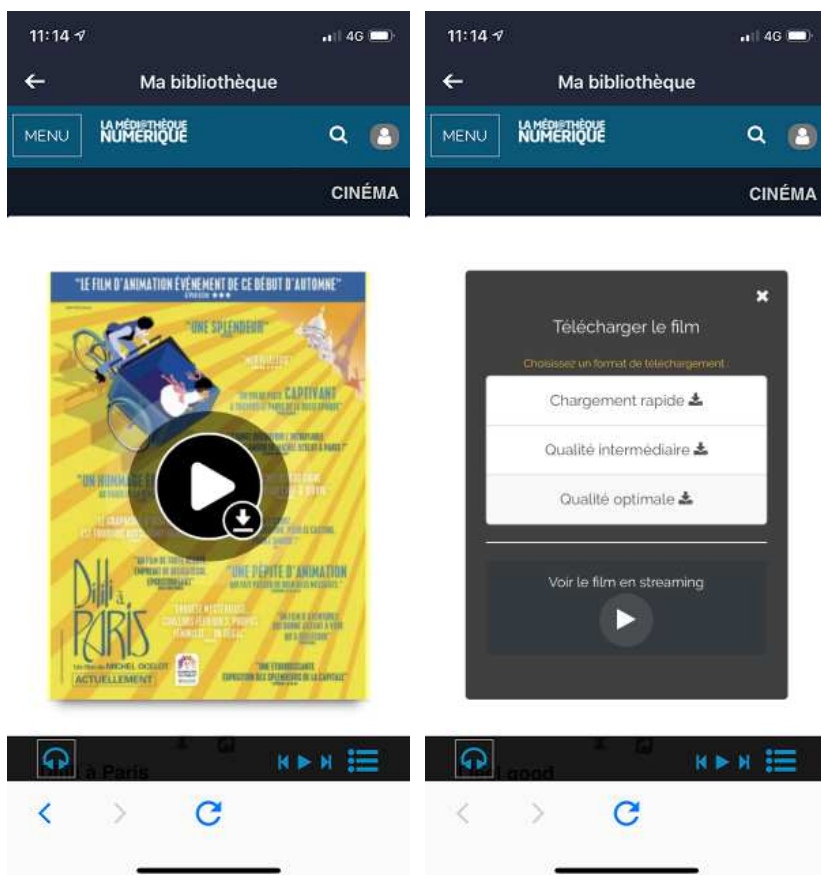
11:14 4G

Ma bibliothèque

MENU LA MÉDIATHÈQUE NUMÉRIQUE

CINÉMA

"LE FILM D'ANIMATION ÉVÉNEMENT DE CE DÉBUT D'AUTOMNE"

"UNE SPLENDEUR"

"CAPTIVANT"

"UN HOMMAGE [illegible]"

"UNE PÉPITE D'ANIMATION"

Dilili à Paris

Un film de MICHEL OCELOT

ACTUELLEMENT

Dilili à Paris

11:14 4G

Ma bibliothèque

MENU LA MÉDIATHÈQUE NUMÉRIQUE

CINÉMA

Télécharger le film

Choisissez un format de téléchargement

Chargement rapide

Qualité intermédiaire

Qualité optimale

Voir le film en streaming

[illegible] good